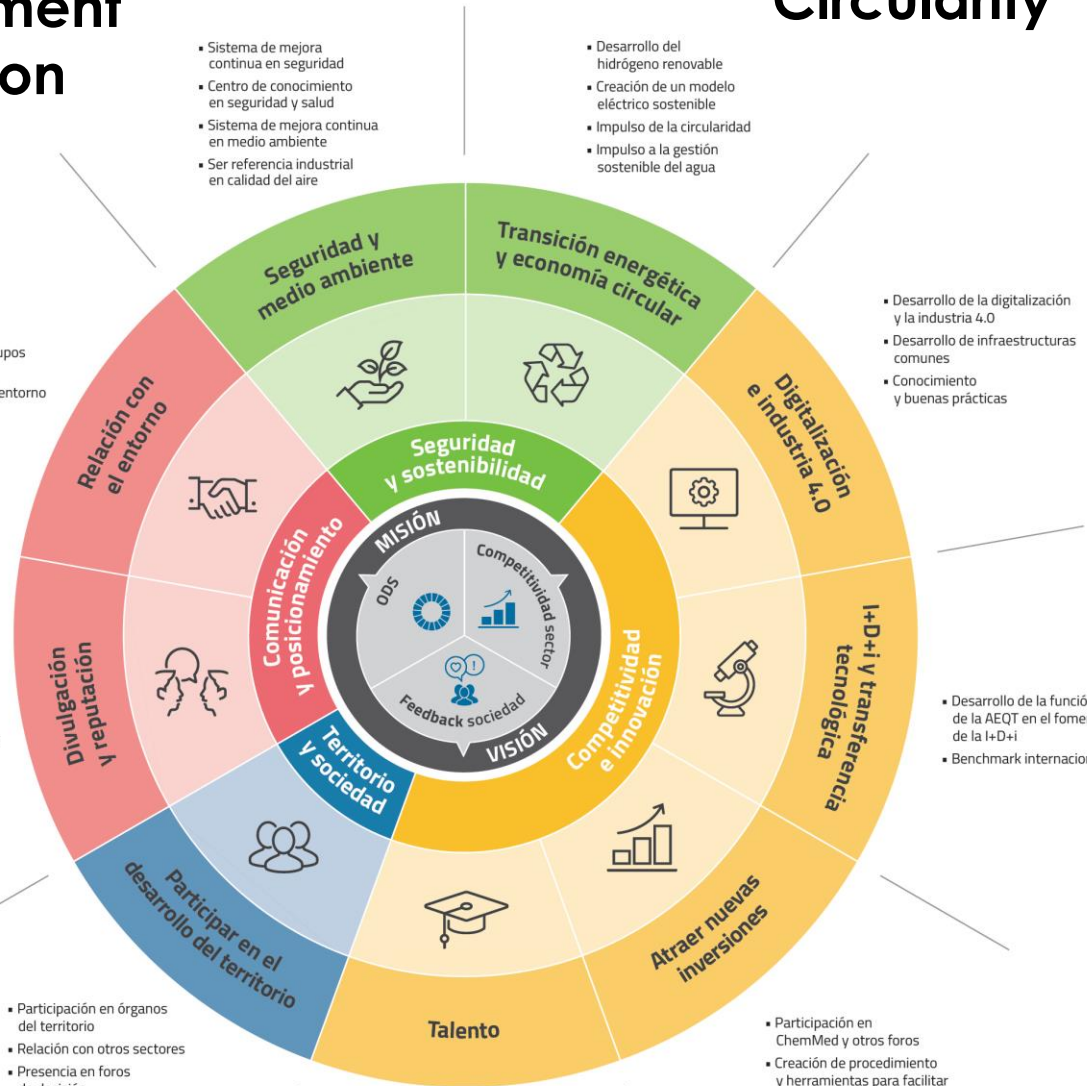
ment
on

Circularity

- Sistema de mejora continua en seguridad
- Centro de conocimiento en seguridad y salud
- Sistema de mejora continua en medio ambiente
- Ser referencia industrial en calidad del aire

- Desarrollo del hidrógeno renovable
- Creación de un modelo eléctrico sostenible
- Impulso de la circularidad
- Impulso a la gestión sostenible del agua

upos
entorno

- Desarrollo de la digitalización y la industria 4.0
- Desarrollo de infraestructuras comunes
- Conocimiento y buenas prácticas

Seguridad y medio ambiente

Transición energética y economía circular

Relación con el entorno

Digitalización e industria 4.0

Seguridad y sostenibilidad

Comunicación y posicionamiento

MISIÓN

ODS

Competitividad sector

Feedback sociedad

VISIÓN

Divulgación y reputación

I+D+i y transferencia tecnológica

Competitividad e innovación

Territorio y sociedad

- Desarrollo de la funció de la AEQT en el fome de la I+D+i
- Benchmark internacion

Participar en el desarrollo del territorio

Atraer nuevas inversiones

Talento

- Participación en órganos del territorio
- Relación con otros sectores
- Presencia en foros

- Participación en ChemMed y otros foros
- Creación de procedimiento y herramientas para facilitar